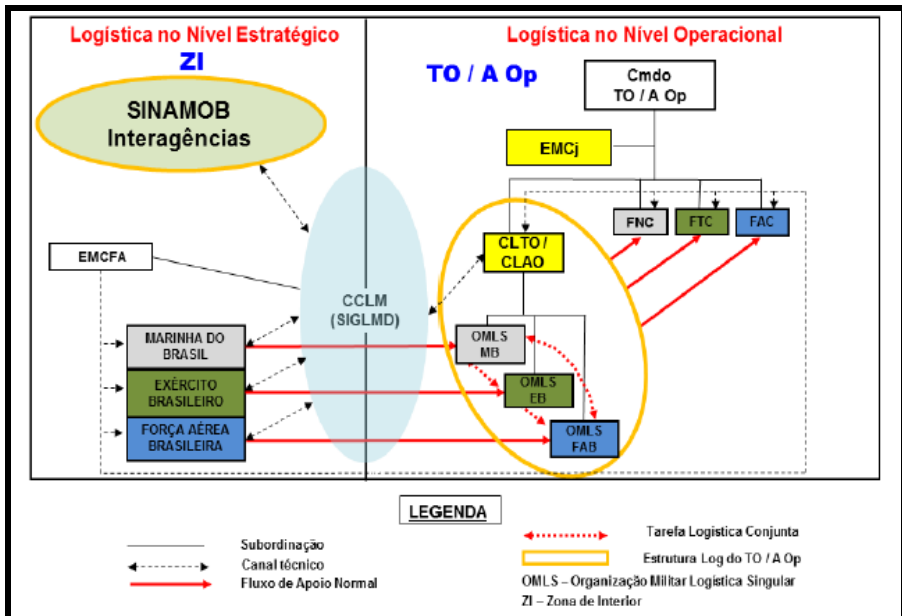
Logística no Nível Estratégico

ZI

SINAMOB
Interagências

EMCFA

MARINHA DO BRASIL

EXÉRCITO BRASILEIRO

FORÇA AÉREA BRASILEIRA

CCLM
(SIGLMD)

Logística no Nível Operacional

TO / A Op

Cmdo
TO / A Op

EMCj

FNC

FTC

FAC

CLTO / CLAO

OMLS MB

OMLS EB

OMLS FAB

LEGENDA

Subordinação
Canal técnico
Fluxo de Apoio Normal

Tarefa Logística Conjunta
Estrutura Log do TO / A Op
OMLS – Organização Militar Logística Singular
ZI – Zona de Interior